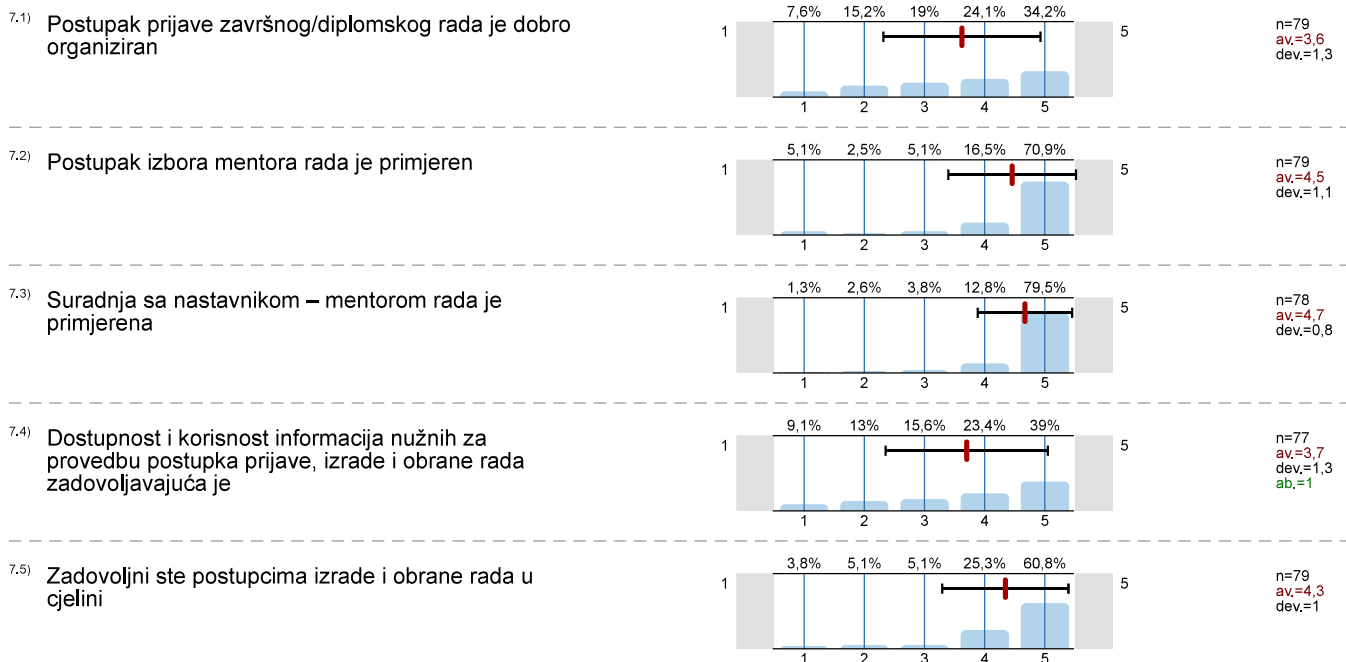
7.1) Postupak prijave završnog/diplomskog rada je dobro organiziran

7,6% 15,2% 19% 24,1% 34,2%

1 5

1 2 3 4 5

n=79
av.=3,6
dev.=1,3

7.2) Postupak izbora mentora rada je primjeren

5,1% 2,5% 5,1% 16,5% 70,9%

1 5

1 2 3 4 5

n=79
av.=4,5
dev.=1,1

7.3) Suradnja sa nastavnikom – mentorom rada je primjerena

1,3% 2,6% 3,8% 12,8% 79,5%

1 5

1 2 3 4 5

n=78
av.=4,7
dev.=0,8

7.4) Dostupnost i korisnost informacija nužnih za provedbu postupka prijave, izrade i obrane rada zadovoljavajuća je

9,1% 13% 15,6% 23,4% 39%

1 5

1 2 3 4 5

n=77
av.=3,7
dev.=1,3
ab.=1

7.5) Zadovoljni ste postupcima izrade i obrane rada u cjelini

3,8% 5,1% 5,1% 25,3% 60,8%

1 5

1 2 3 4 5

n=79
av.=4,3
dev.=1